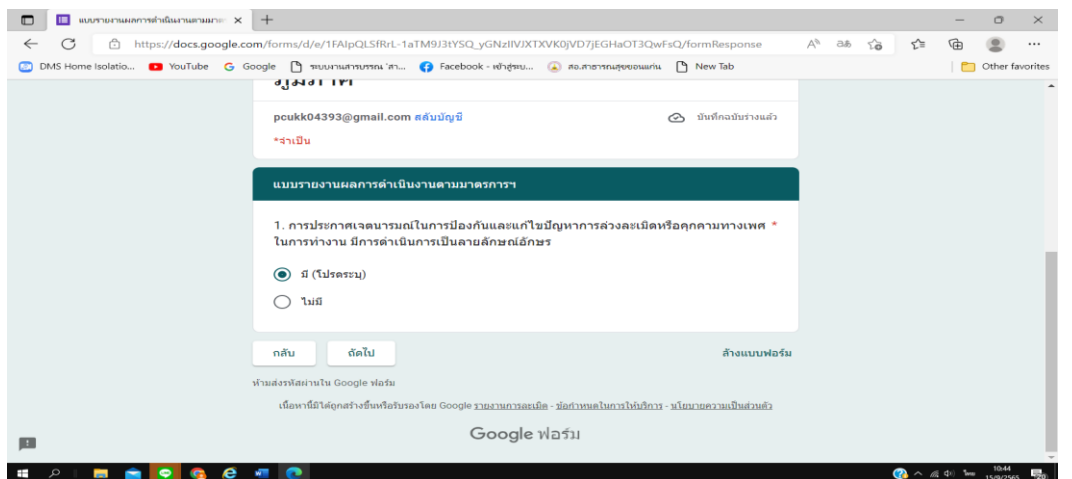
แบบรายงานผลการดำเนินงานตามมาต ×
+
https://docs.google.com/forms/d/e/1FAIpQLSfRrL-1aTM9J3tYSQ_yGNzlIVJXTXVK0jVD7jEGHaOT3QwFsQ/formResponse
DMS Home Isolatio...
YouTube
Google
ระบบงานสารบรรณ 'สา...
Facebook - เข้าสู่ระบ...
สอ.สาธารณสุขขอนแก่น
New Tab
Other favorites

pcukk04393@gmail.com สลับบัญชี
บันทึกฉบับร่างแล้ว
*จำเป็น

แบบรายงานผลการดำเนินงานตามมาตรการฯ

1. การประกาศเจตนารมณ์ในการป้องกันและแก้ไขปัญหาการล่วงละเมิดหรือคุกคามทางเพศในการทำงาน มีการดำเนินการเป็นลายลักษณ์อักษร *

มี (โปรดระบุ)

ไม่มี

กลับ
ถัดไป
ล้างแบบฟอร์ม

ห้ามส่งรหัสผ่านใน Google ฟอร์ม

เนื้อหานี้มิได้ถูกสร้างขึ้นหรือรับรองโดย Google รายงานการละเมิด - ข้อกำหนดในการให้บริการ - นโยบายความเป็นส่วนตัว

Google ฟอร์ม

10:44
15/9/2565